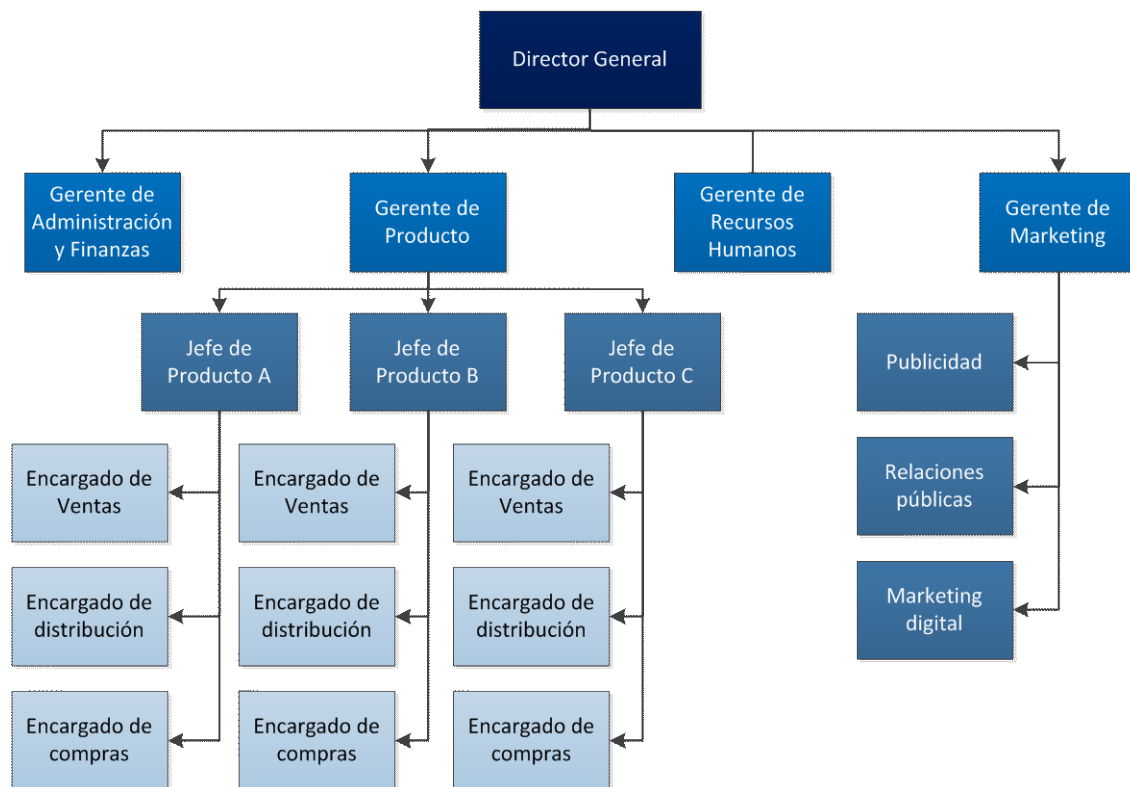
Director General

Gerente de Administración y Finanzas

Gerente de Producto

Gerente de Recursos Humanos

Gerente de Marketing

Jefe de Producto A

Jefe de Producto B

Jefe de Producto C

Publicidad

Relaciones públicas

Marketing digital

Encargado de Ventas

Encargado de distribución

Encargado de compras

Encargado de Ventas

Encargado de distribución

Encargado de compras

Encargado de Ventas

Encargado de distribución

Encargado de compras